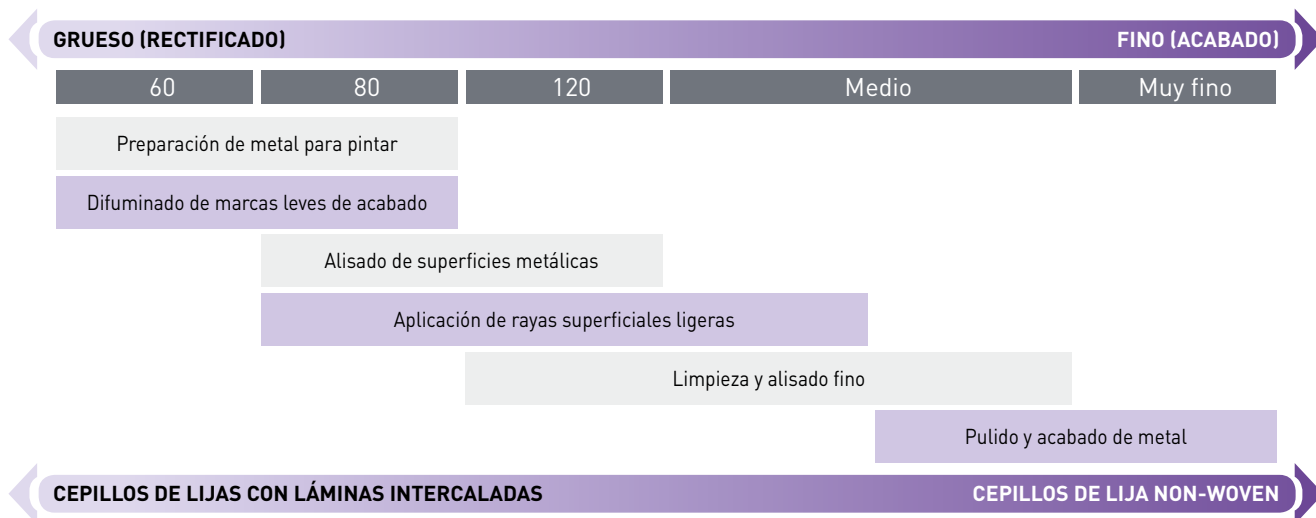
GRUESO (RECTIFICADO) FINO (ACABADO)

| 60 | 80 | 120 | Medio | Muy fino |
|---|---|---|---|---|

Preparación de metal para pintar

Difuminado de marcas leves de acabado

Alisado de superficies metálicas

Aplicación de rayas superficiales ligeras

Limpieza y alisado fino

Pulido y acabado de metal

CEPILLOS DE LIJAS CON LÁMINAS INTERCALADAS CEPILLOS DE LIJA NON-WOVEN